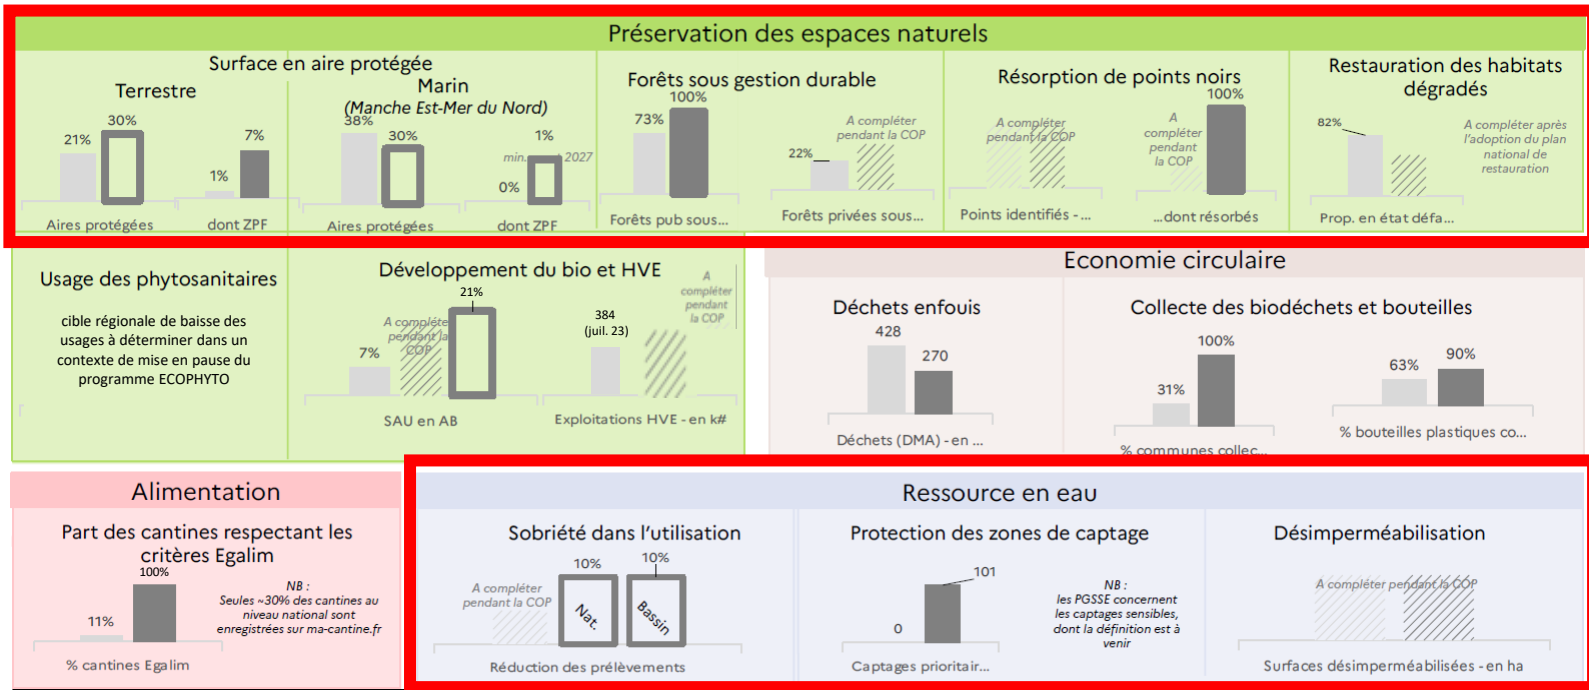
Préservation des espaces naturels

Surface en aire protégée

Terrestre

21%
30%
1%
7%
Aires protégées
dont ZPF

Marin
(Manche Est-Mer du Nord)

38%
30%
min.
1%
2027
0%
Aires protégées
dont ZPF

Forêts sous gestion durable

73%
100%
Forêts pub sous...
22%
A compléter pendant la COP
Forêts privées sous...

Résorption de points noirs

A compléter pendant la COP
Points identifiés -...
A compléter pendant la COP
100%
...dont résorbés

Restauration des habitats dégradés

82%
A compléter après l'adoption du plan national de restauration
Prop. en état défa...

Usage des phytosanitaires

cible régionale de baisse des usages à déterminer dans un contexte de mise en pause du programme ECOPHYTO

Développement du bio et HVE

7%
A compléter pendant la COP
21%
SAU en AB
384
(juil. 23)
A compléter pendant la COP
Exploitations HVE - en k#

Economie circulaire

Déchets enfouis

428
270
Déchets (DMA) - en ...

Collecte des biodéchets et bouteilles

31%
100%
% communes collec...
63%
90%
% bouteilles plastiques co...

Alimentation

Part des cantines respectant les critères Egalim

11%
100%
NB :
Seules ~30% des cantines au niveau national sont enregistrées sur ma-cantine.fr
% cantines Egalim

Ressource en eau

Sobriété dans l'utilisation

A compléter pendant la COP
10%
Nat.
10%
Bassin
Réduction des prélèvements

Protection des zones de captage

0
101
NB :
les PGSSE concernent les captages sensibles, dont la définition est à venir
Captages prioritair...

Désimperméabilisation

A compléter pendant la COP
Surfaces désimperméabilisées - en ha